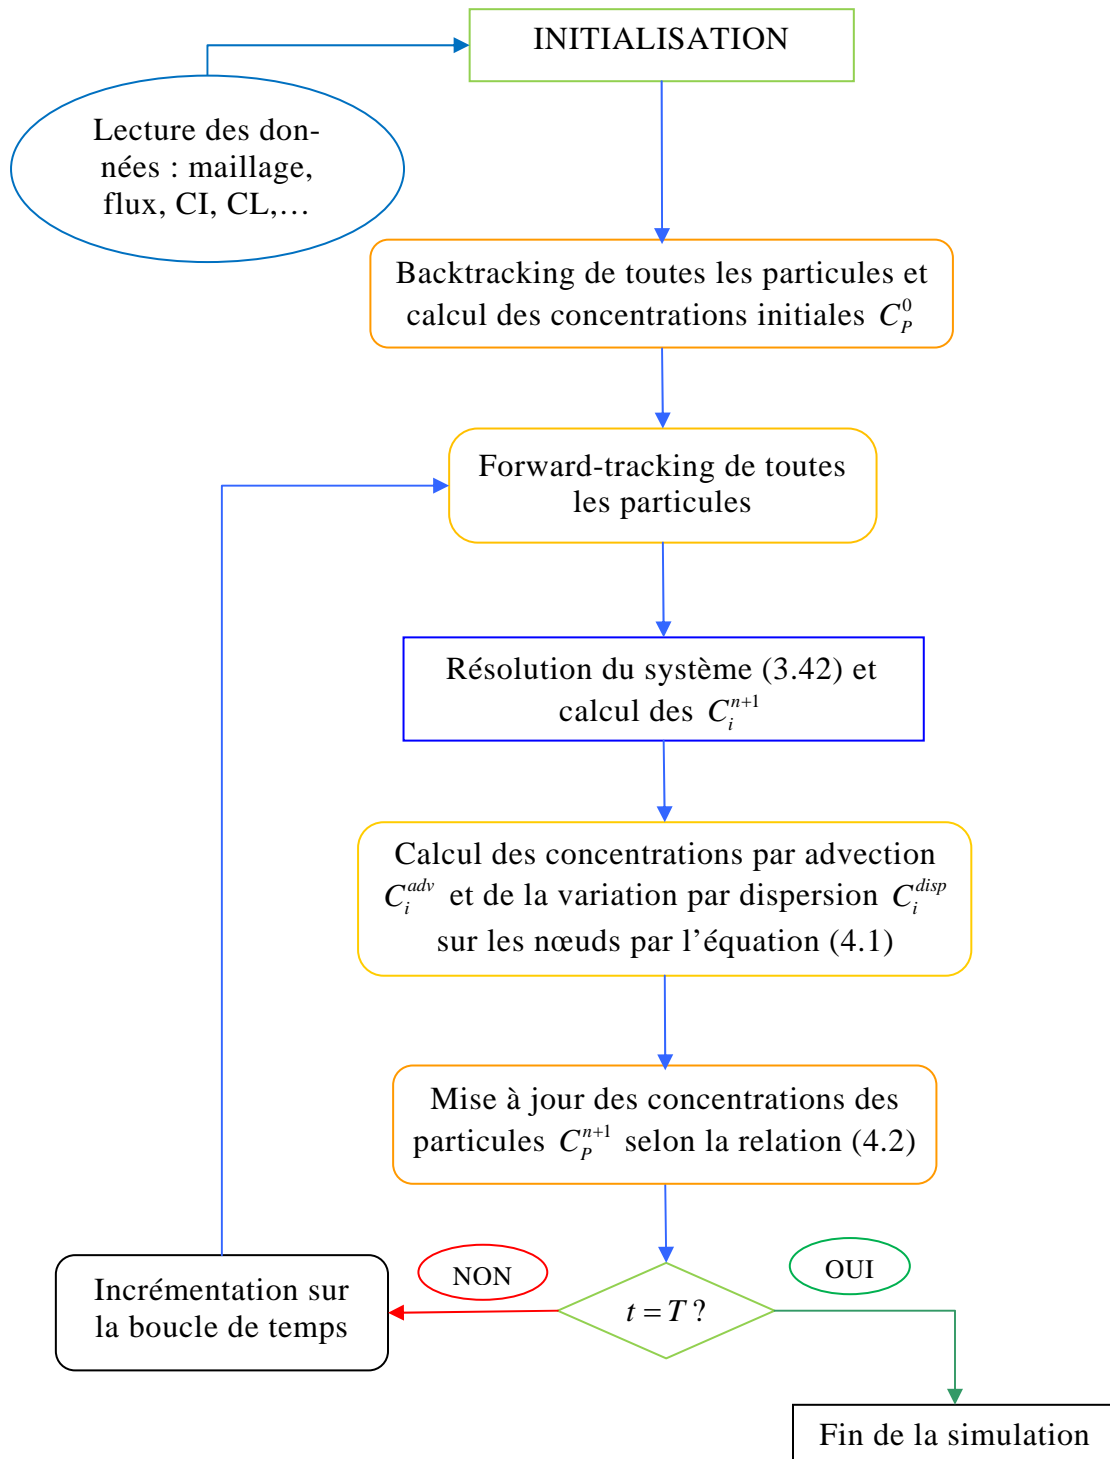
INITIALISATION

Lecture des données : maillage, flux, CI, CL,…

Backtracking de toutes les particules et calcul des concentrations initiales $C_P^0$

Forward-tracking de toutes les particules

Résolution du système (3.42) et calcul des $C_i^{n+1}$

Calcul des concentrations par advection $C_i^{adv}$ et de la variation par dispersion $C_i^{disp}$ sur les nœuds par l'équation (4.1)

Mise à jour des concentrations des particules $C_P^{n+1}$ selon la relation (4.2)

NON

OUI

$t = T$ ?

Incrémentation sur la boucle de temps

Fin de la simulation